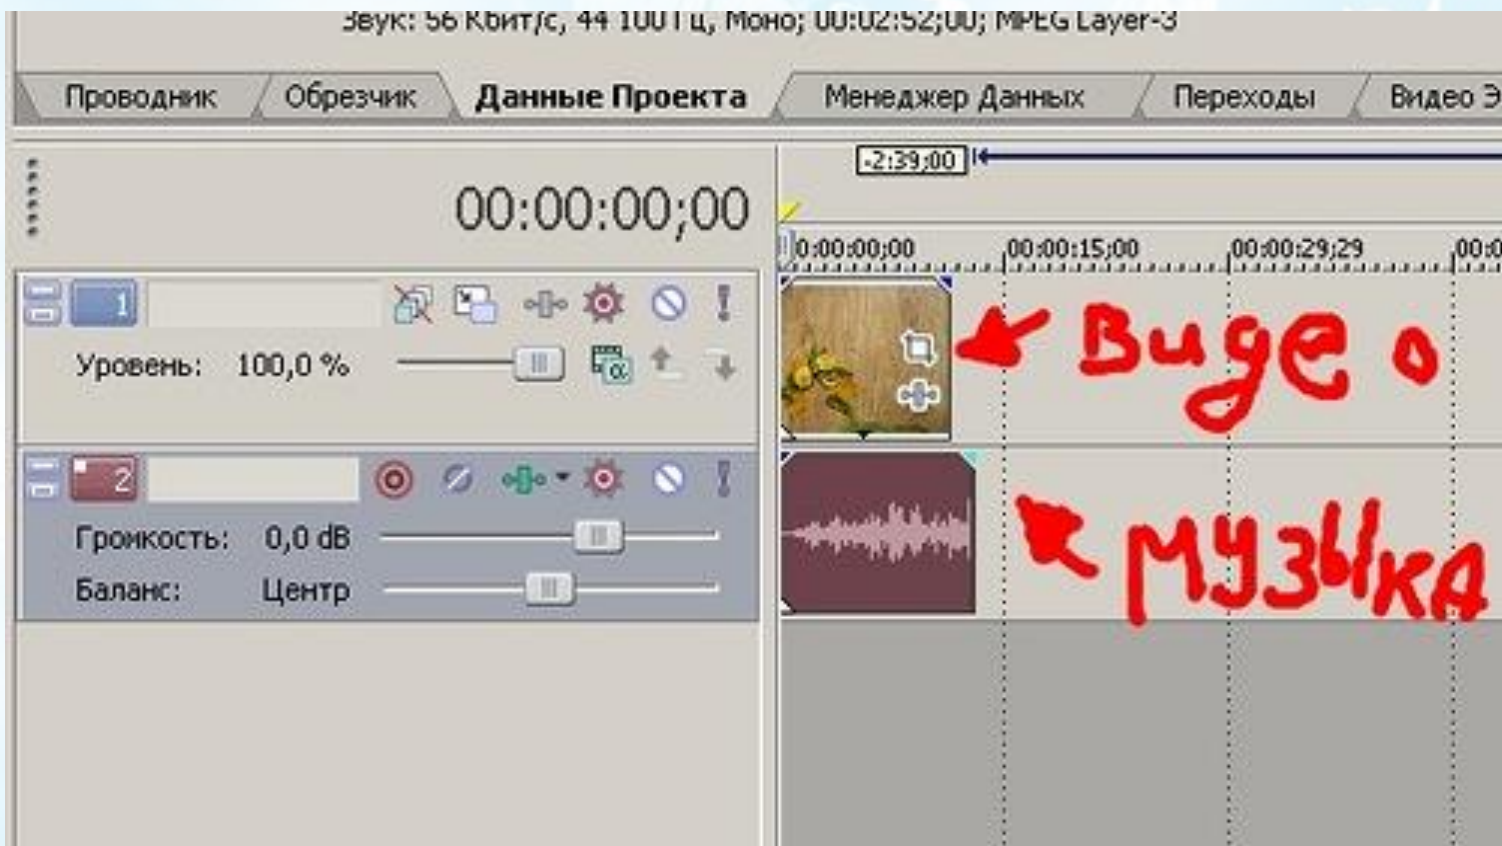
Звук: 56 Кбит/с, 44 100 Гц, Моно; 00:02:52;00; MPEG Layer-3

Проводник | Обрезчик | Данные Проекта | Менеджер Данных | Переходы | Видео Э

-2:39;00

00:00:00;00

00:00:00;00 | 00:00:15;00 | 00:00:29;29 | 00:0

1

Уровень: 100,0 %

Видео

2

Громкость: 0,0 dB

Баланс: Центр

музыка